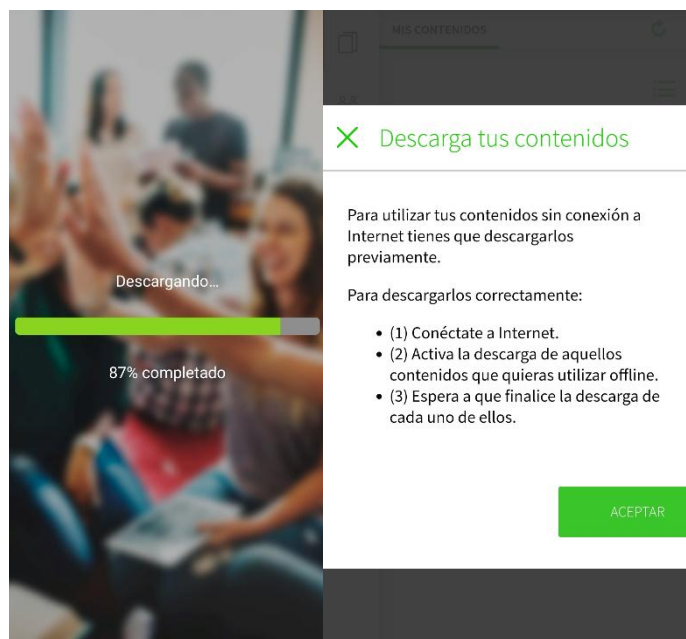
Descargando...

87% completado

MIS CONTENIDOS

Descarga tus contenidos

Para utilizar tus contenidos sin conexión a Internet tienes que descargarlos previamente.

Para descargarlos correctamente:

• (1) Conéctate a Internet.
• (2) Activa la descarga de aquellos contenidos que quieras utilizar offline.
• (3) Espera a que finalice la descarga de cada uno de ellos.

ACEPTAR